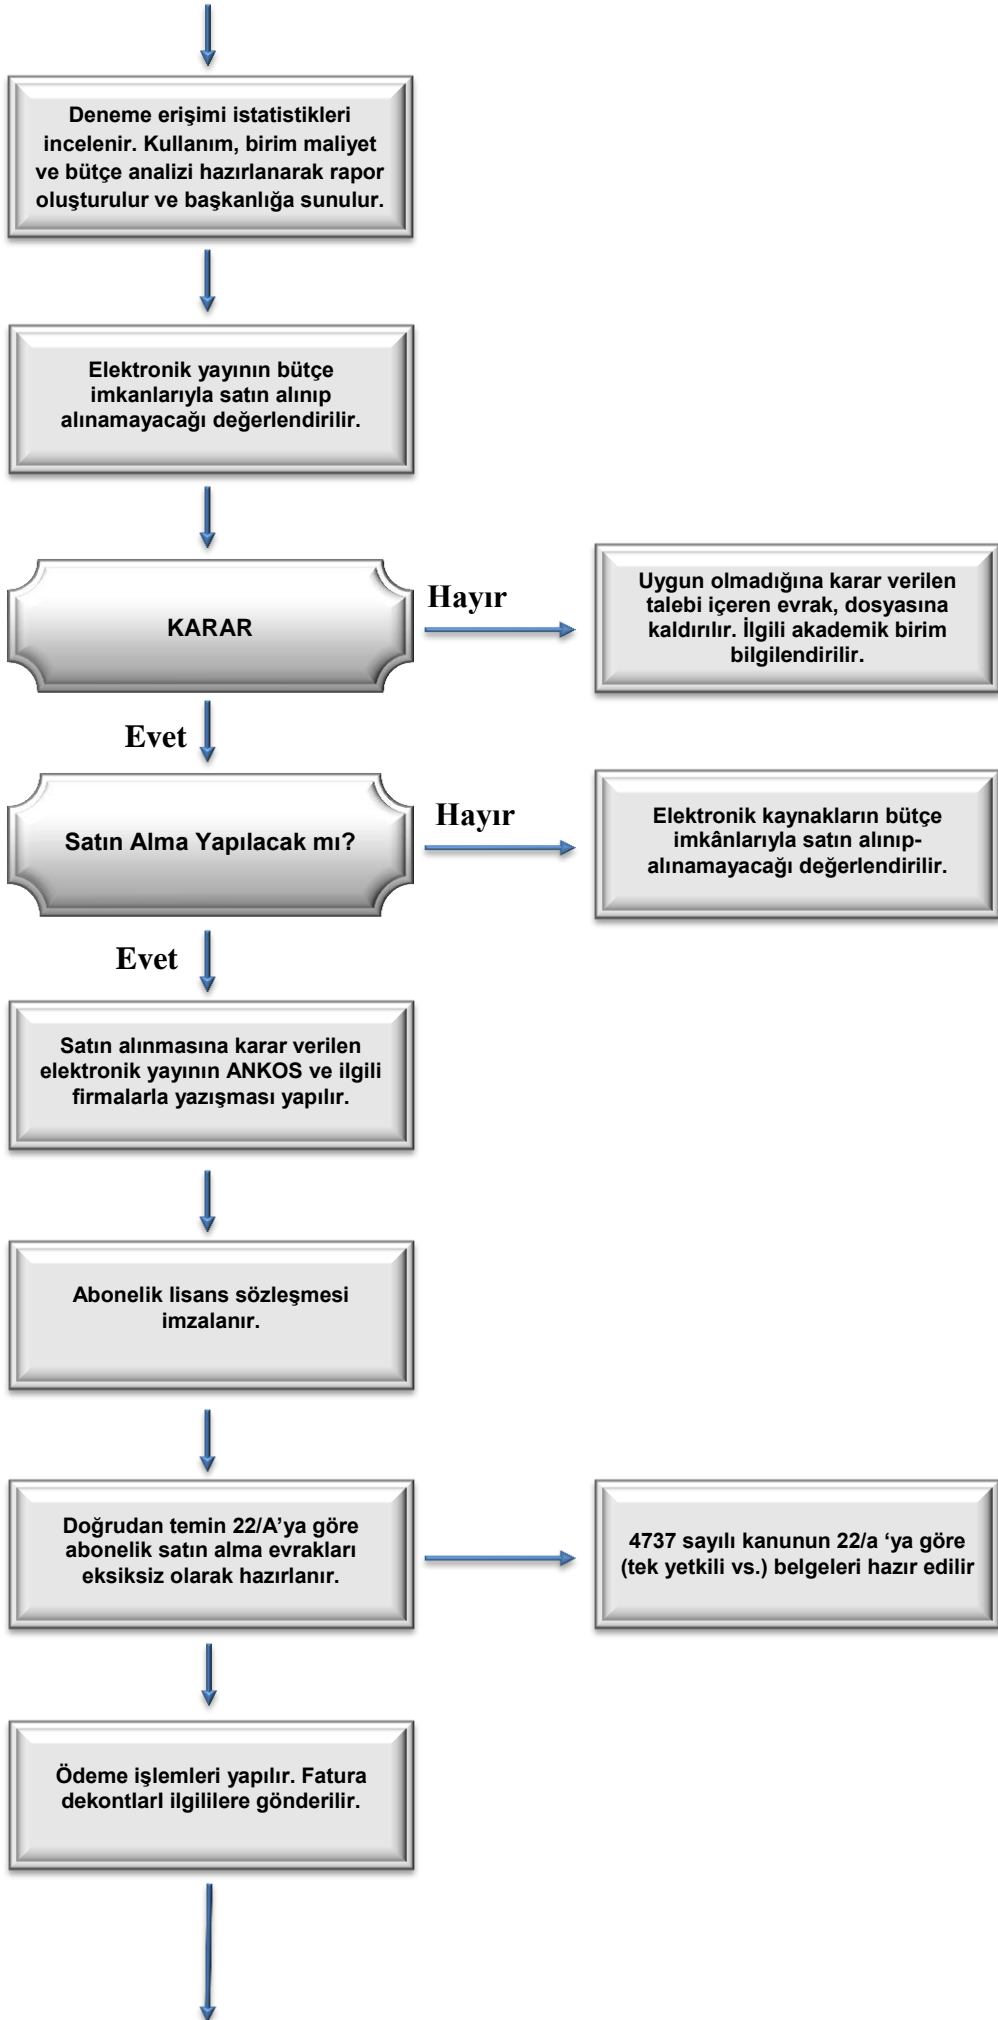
Deneme erişimi istatistikleri incelenir. Kullanım, birim maliyet ve bütçe analizi hazırlanarak rapor oluşturulur ve başkanlığa sunulur.

Elektronik yayının bütçe imkanlarıyla satın alınıp alınamayacağı değerlendirilir.

KARAR

Hayır

Uygun olmadığına karar verilen talebi içeren evrak, dosyasına kaldırılır. İlgili akademik birim bilgilendirilir.

Evet

Satın Alma Yapılacak mı?

Hayır

Elektronik kaynakların bütçe imkânlarıyla satın alınıp-alınamayacağı değerlendirilir.

Evet

Satın alınmasına karar verilen elektronik yayının ANKOS ve ilgili firmalarla yazışması yapılır.

Abonelik lisans sözleşmesi imzalanır.

Doğrudan temin 22/A'ya göre abonelik satın alma evrakları eksiksiz olarak hazırlanır.

4737 sayılı kanunun 22/a 'ya göre (tek yetkili vs.) belgeleri hazır edilir

Ödeme işlemleri yapılır. Fatura dekontlarl ilgililere gönderilir.